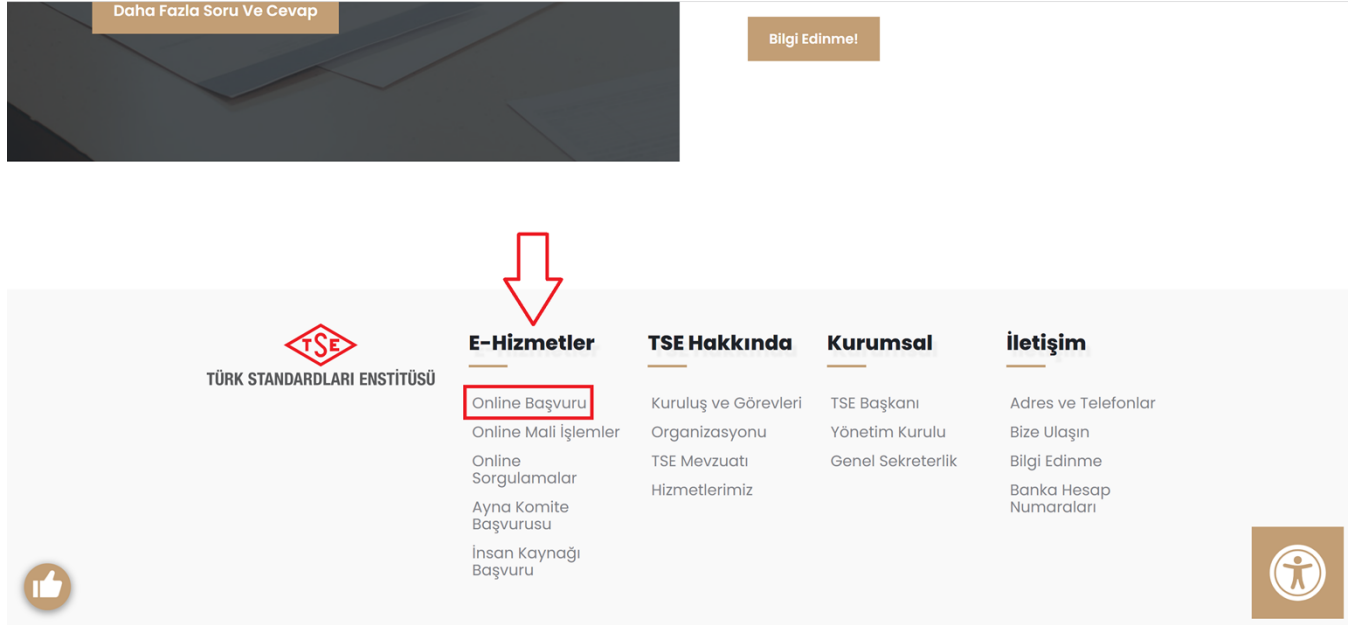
Daha Fazla Soru Ve Cevap

Bilgi Edinme!

TSE
TÜRK STANDARDLARI ENSTİTÜSÜ

E-Hizmetler
Online Başvuru
Online Mali İşlemler
Online Sorgulamalar
Ayna Komite Başvurusu
İnsan Kaynağı Başvuru

TSE Hakkında
Kuruluş ve Görevleri
Organizasyonu
TSE Mevzuatı
Hizmetlerimiz

Kurumsal
TSE Başkanı
Yönetim Kurulu
Genel Sekreterlik

İletişim
Adres ve Telefonlar
Bize Ulaşın
Bilgi Edinme
Banka Hesap Numaraları